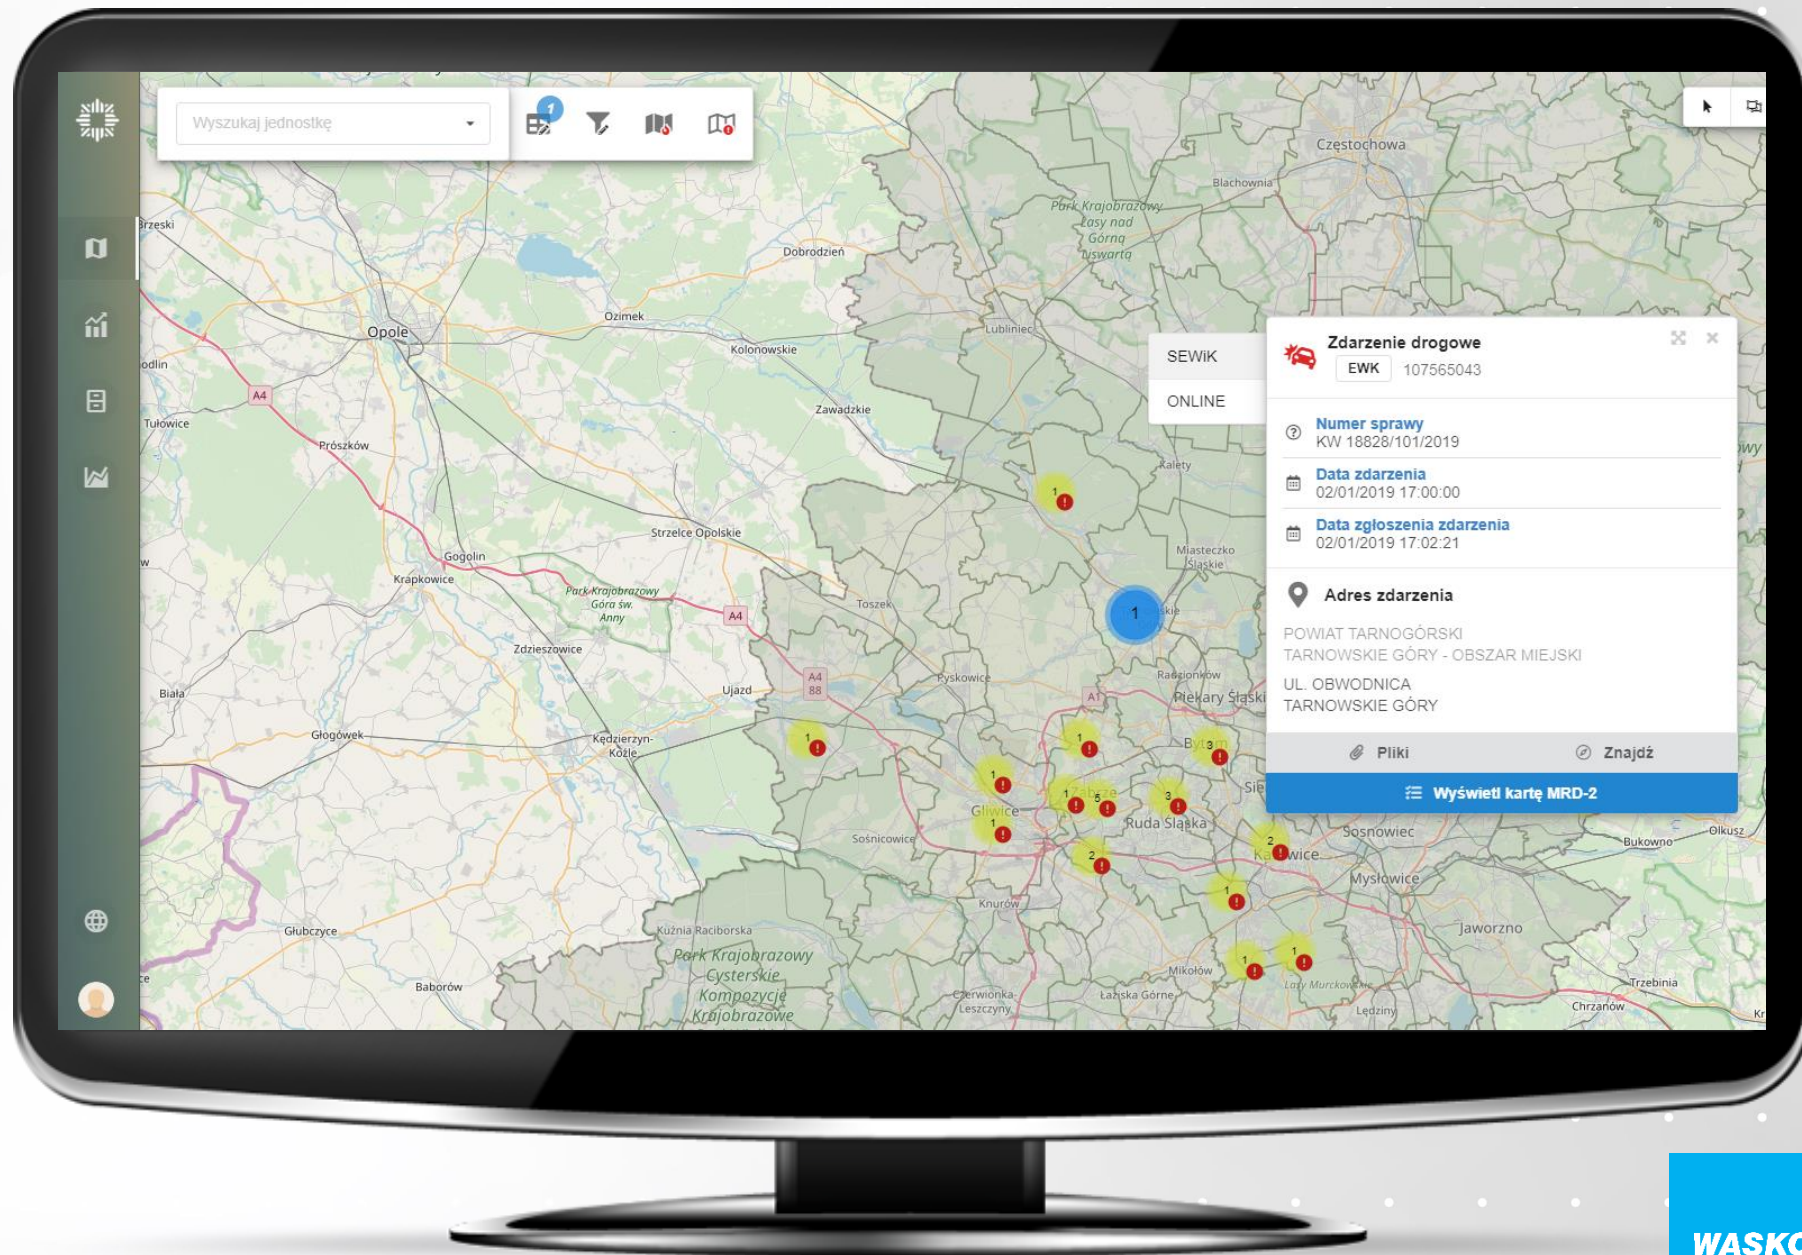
Wyszukaj jednostkę

1

SEWiK

ONLINE

Zdarzenie drogowe

EWK 107565043

Numer sprawy
KW 18828/101/2019

Data zdarzenia
02/01/2019 17:00:00

Data zgłoszenia zdarzenia
02/01/2019 17:02:21

Adres zdarzenia

POWIAT TARNOGÓRSKI
TARNOWSKIE GÓRY - OBSZAR MIEJSKI

UL. OBWODNICA
TARNOWSKIE GÓRY

Pliki

Znajdź

Wyświetl kartę MRD-2

Częstochowa
Blachownia
Park Krajobrazowy Lasy nad Górną Liswartą
Dobrodzień
Brzeski
Opole
Ozimek
Kolonowskie
Lubliniec
Zawadzkie
Tułowice
Prószków
A4
Kalety
Strzelce Opolskie
Gogolin
Krapkowice
Park Krajobrazowy Góra św. Anny
A4
Miasteczko Śląskie
Toszek
Zdzieszowice
A4
88
Pyskowice
Radzionków
Piekary Śląskie
Biała
Ujazd
A1
Głogówek
Kędzierzyn-Koźle
Bytom
Gliwice
Zabrze
Ruda Śląska
Sosnowiec
Katowice
Bukowno
Olkusz
Sośnicowice
Mysłowice
Knurów
Jaworzno
Głubczyce
Kuźnia Raciborska
Park Krajobrazowy Cysterskie Kompozycje Krajobrazowe
Mikołów
Baborów
Czerwionka-Leszczyny
Łaziska Górne
Lasy Murckowskie
Lędziny
Trzebinia
Chrzanów

WASKO